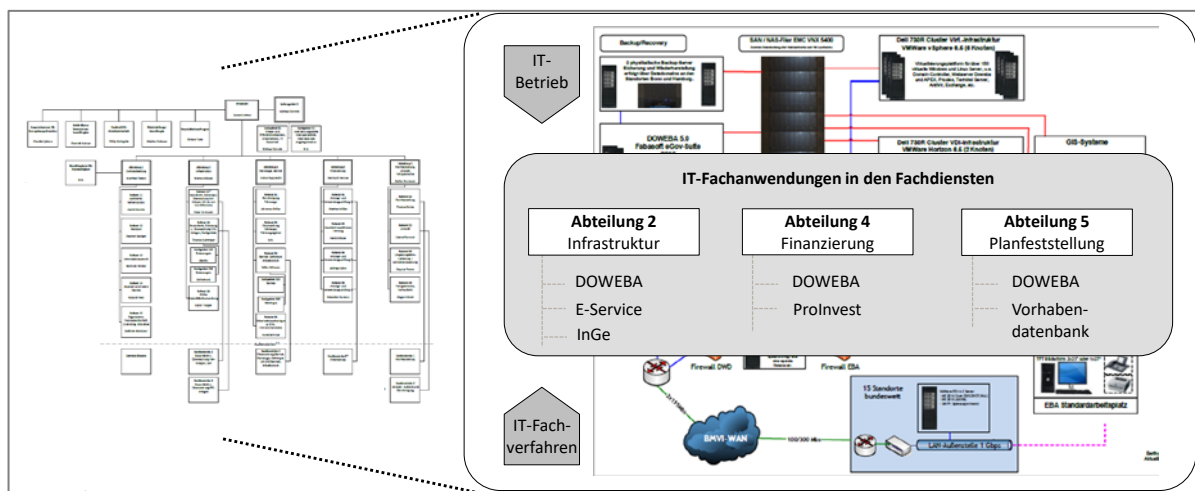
IT-Betrieb

Backup/Recovery

SAN / NAS-Filer EMC VNX 5400

Dell 730R Cluster VM-Infrastruktur VMWare vSphere 6.5 (6 Knoten)

DOWEBA 5.0 Fabasoft eGov-Suite

Dell 730R Cluster VDI-Infrastruktur VMWare Horizon 6.5 (2 Knoten)

GIS-Systeme

IT-Fachanwendungen in den Fachdiensten

Abteilung 2
Infrastruktur
DOWEBA
E-Service
InGe

Abteilung 4
Finanzierung
DOWEBA
ProInvest

Abteilung 5
Planfeststellung
DOWEBA
Vorhabendatenbank

Firewall DWD

Firewall EBA

15 Standorte bundesweit

BMVI-WAN

100/300 Mbs

LAN Außenstelle 1 Gbps

EBA Standardarbeitsplatz

IT-Fachverfahren